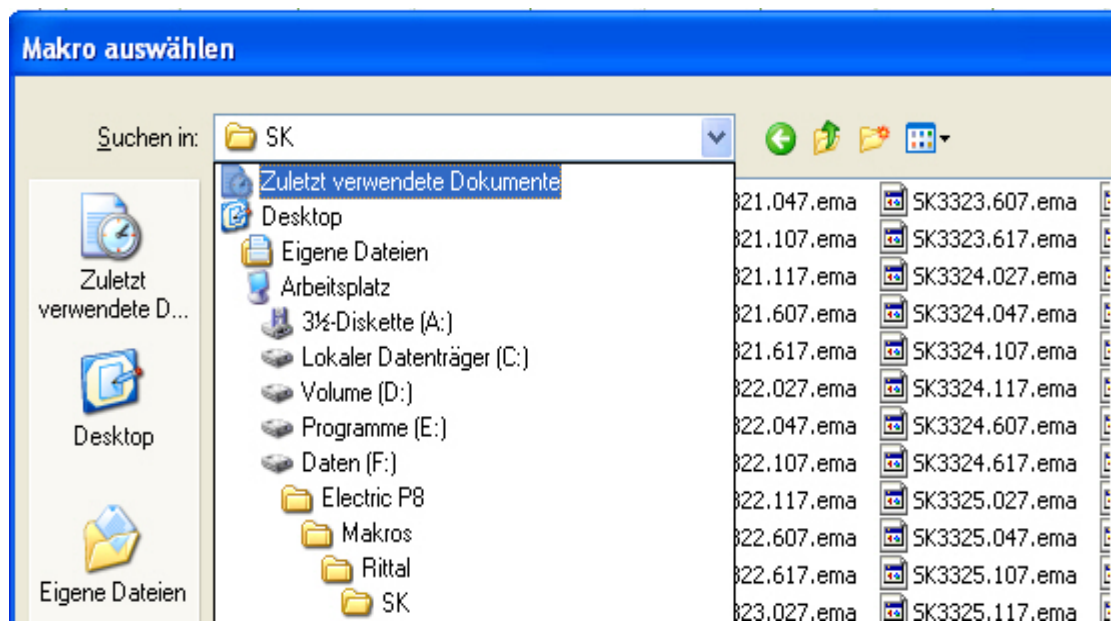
Makro auswählen

Suchen in: SK

Zuletzt verwendete D...

Desktop

Eigene Dateien

Zuletzt verwendete Dokumente
Desktop
Eigene Dateien
Arbeitsplatz
3½-Diskette (A:)
Lokaler Datenträger (C:)
Volume (D:)
Programme (E:)
Daten (F:)
Electric P8
Makros
Rittal
SK

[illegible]21.047.ema
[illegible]21.107.ema
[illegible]21.117.ema
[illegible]21.607.ema
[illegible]21.617.ema
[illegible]22.027.ema
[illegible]22.047.ema
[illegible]22.107.ema
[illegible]22.117.ema
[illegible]22.607.ema
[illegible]22.617.ema
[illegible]23.027.ema

SK3323.607.ema
SK3323.617.ema
SK3324.027.ema
SK3324.047.ema
SK3324.107.ema
SK3324.117.ema
SK3324.607.ema
SK3324.617.ema
SK3325.027.ema
SK3325.047.ema
SK3325.107.ema
SK3325.117.ema